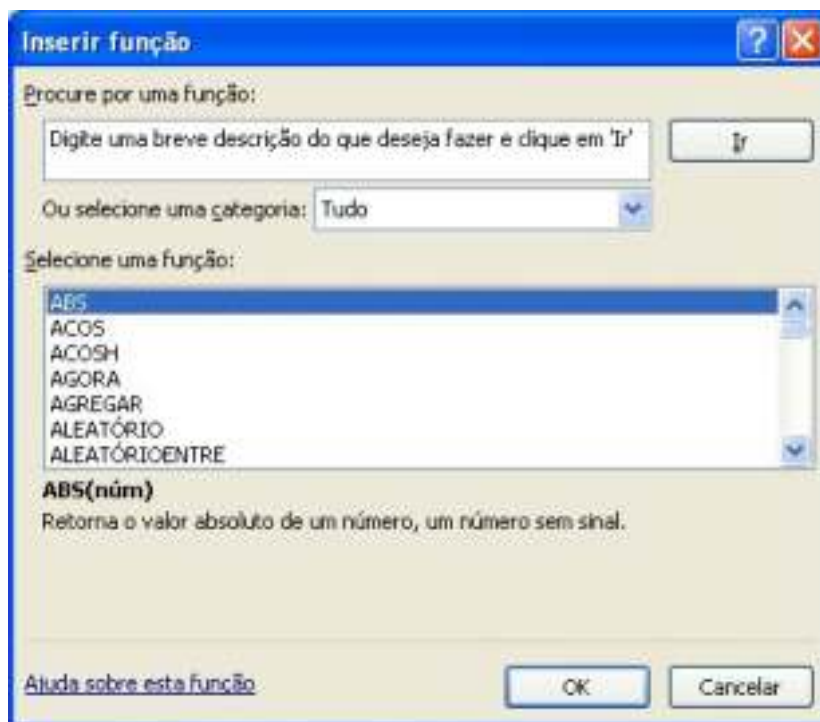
Inserir função

Procure por uma função:

Digite uma breve descrição do que deseja fazer e clique em 'Ir'

Ir

Ou selecione uma categoria: Tudo

Selecione uma função:

ABS
ACOS
ACOSH
AGORA
AGREGAR
ALEATÓRIO
ALEATÓRIOENTRE

ABS(núm)
Retorna o valor absoluto de um número, um número sem sinal.

Ajuda sobre esta função

OK

Cancelar